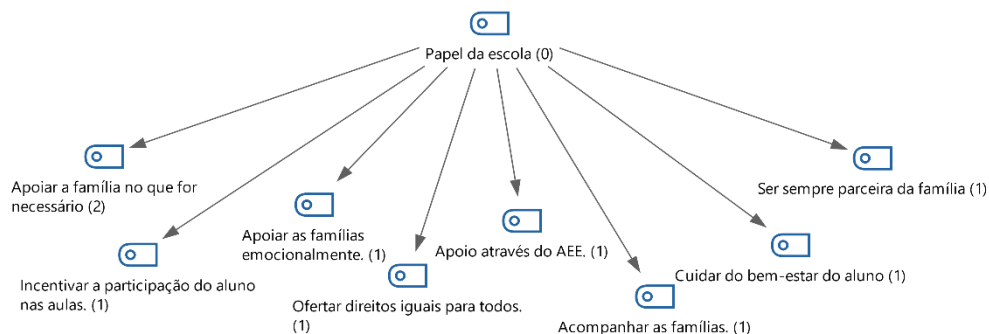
Papel da escola (0)

Apoiar a família no que for necessário (2)

Incentivar a participação do aluno nas aulas. (1)

Apoiar as famílias emocionalmente. (1)

Ofertar direitos iguais para todos. (1)

Apoio através do AEE. (1)

Acompanhar as famílias. (1)

Cuidar do bem-estar do aluno (1)

Ser sempre parceira da família (1)